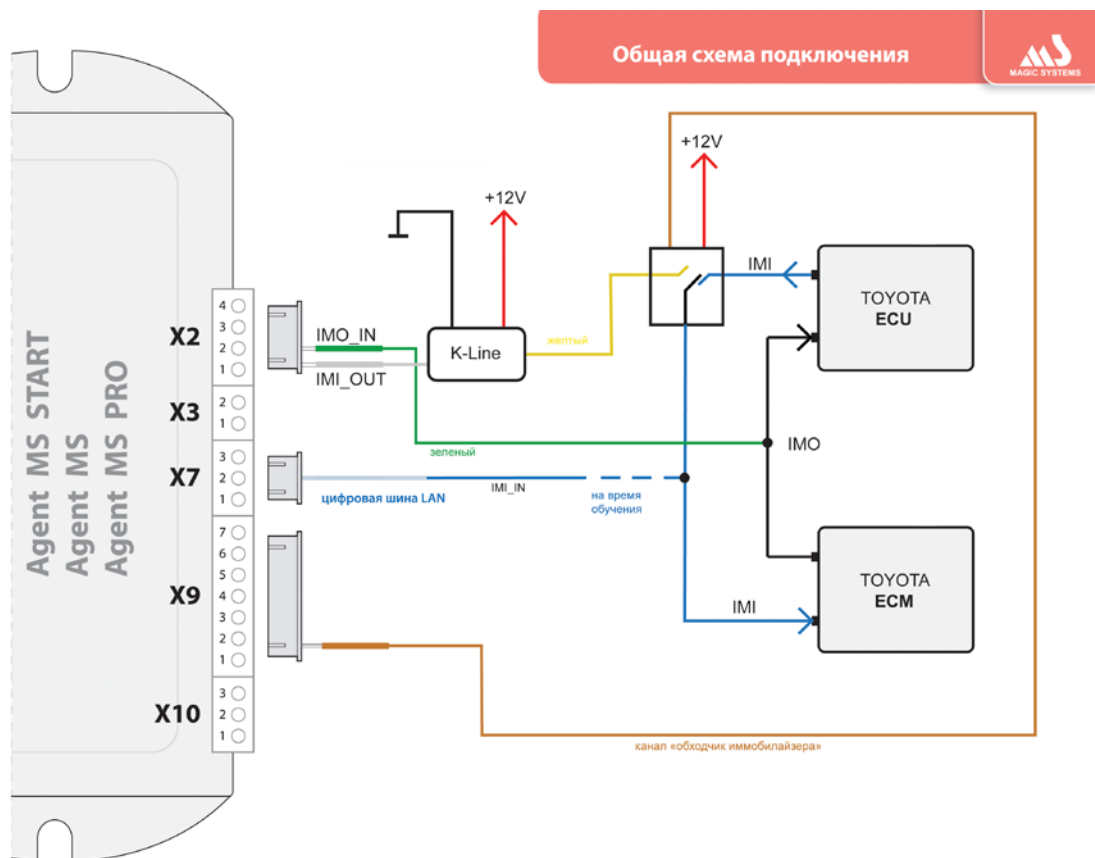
Общая схема подключения

MAGIC SYSTEMS

Agent MS START
Agent MS
Agent MS PRO

X2
4
3
2
1

X3
2
1

X7
3
2
1

X9
7
6
5
4
3
2
1

X10
3
2
1

IMO_IN
IMI_OUT

+12V

K-Line

желтый

+12V

IMI

TOYOTA
ECU

зеленый

IMO

цифровая шина LAN

IMI_IN

на время обучения

TOYOTA
ECM

IMI

канал «обходчик иммобилайзера»